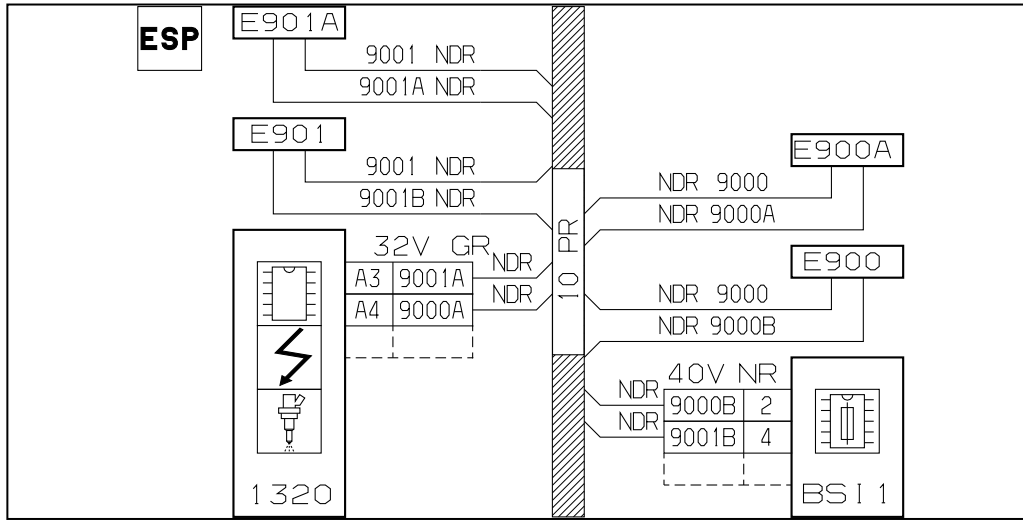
ESP

E901A
9001 NDR
9001A NDR

E901
9001 NDR
9001B NDR

10 PR

E900A
NDR 9000
NDR 9000A

E900
NDR 9000
NDR 9000B

32V GR
NDR
NDR

| A3 | 9001A |
|---|---|
| A4 | 9000A |

1320

40V NR
NDR
NDR

| 9000B | 2 |
|---|---|
| 9001B | 4 |

BSI 1